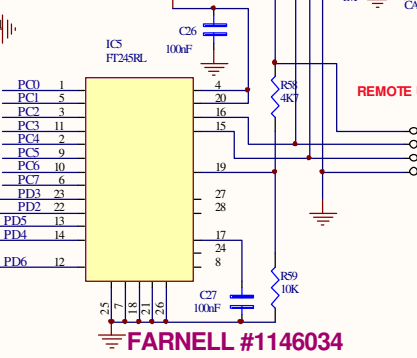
C26
100nF

IC5
FT245RL

PC0 1
PC1 5
PC2 3
PC3 11
PC4 2
PC5 9
PC6 10
PC7 6
PD3 23
PD2 22
PD5 13
PD4 14
PD6 12

4
20
16
15
19
27
28
17
24
8

25 7 18 21 26

R58
4K7

R59
10K

C27
100nF

REMOTE

FARNELL #1146034